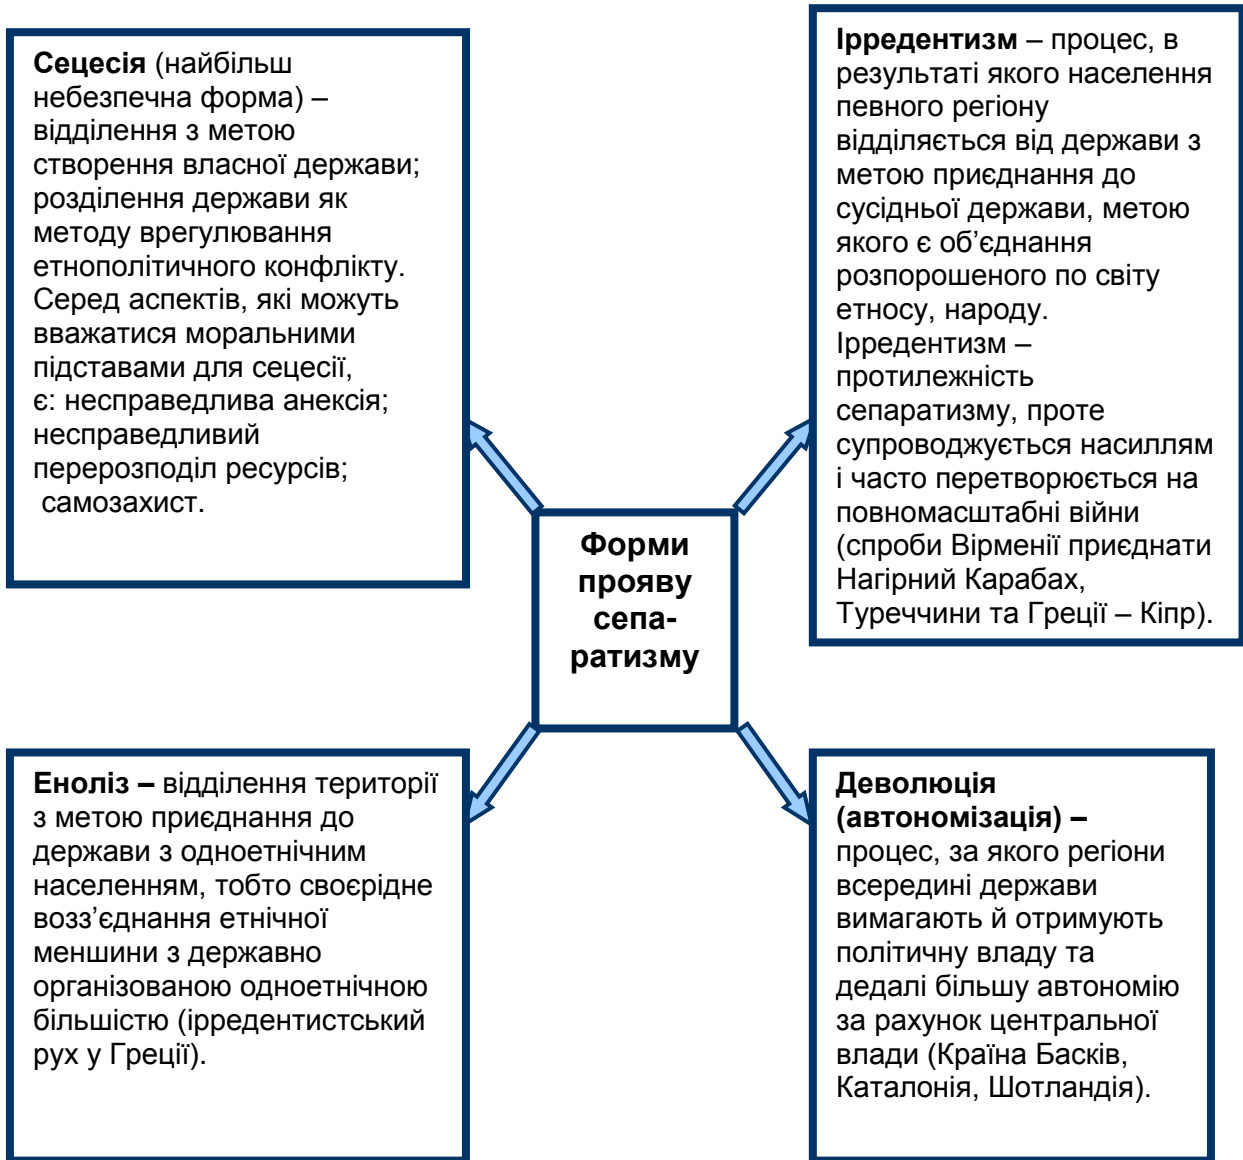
**Сецесія** (найбільш небезпечна форма) – відділення з метою створення власної держави; розділення держави як методу врегулювання етнополітичного конфлікту. Серед аспектів, які можуть вважатися моральними підставами для сецесії, є: несправедлива анексія; несправедливий перерозподіл ресурсів; самозахист.

**Іррередентизм** – процес, в результаті якого населення певного регіону відділяється від держави з метою приєднання до сусідньої держави, метою якого є об'єднання розпорошеного по світу етносу, народу. Іррередентизм – протилежність сепаратизму, проте супроводжується насиллям і часто перетворюється на повномасштабні війни (спроби Вірменії приєднати Нагірний Карабах, Туреччини та Греції – Кіпр).

**Форми прояву сепаратизму**

**Еноліз –** відділення території з метою приєднання до держави з одноетнічним населенням, тобто своєрідне возз'єднання етнічної меншини з державно організованою одноетнічною більшістю (іррередентистський рух у Греції).

**Деволюція (автономізація) –** процес, за якого регіони всередині держави вимагають й отримують політичну владу та дедалі більшу автономію за рахунок центральної влади (Країна Басків, Каталонія, Шотландія).